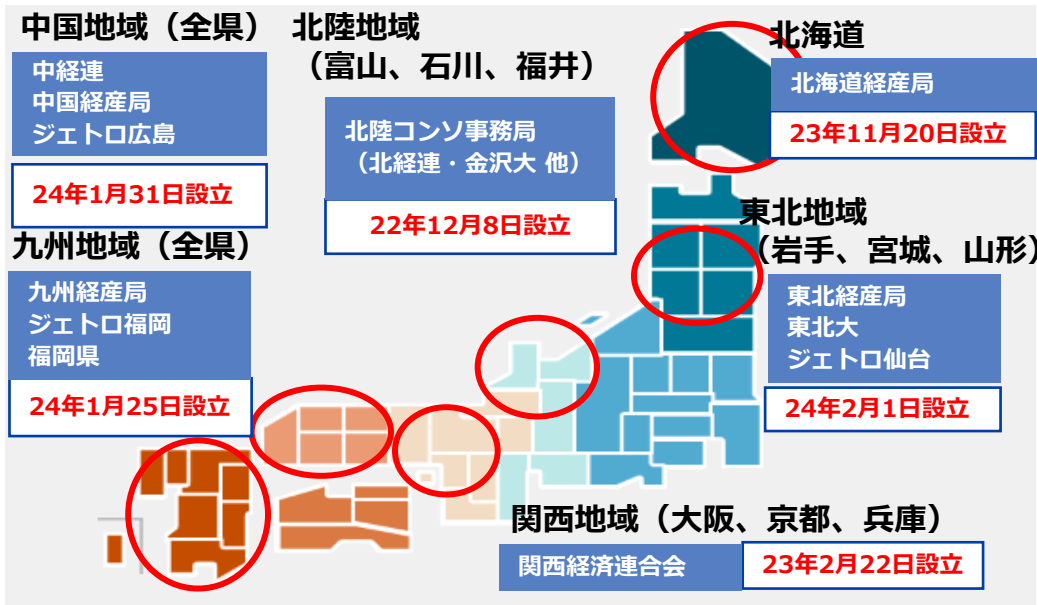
中国地域（全県）

中経連
中国経産局
ジェトロ広島

24年1月31日設立

北陸地域
（富山、石川、福井）

北陸コンソ事務局
（北経連・金沢大 他）

22年12月8日設立

北海道

北海道経産局

23年11月20日設立

東北地域
（岩手、宮城、山形）

東北経産局
東北大
ジェトロ仙台

24年2月1日設立

九州地域（全県）

九州経産局
ジェトロ福岡
福岡県

24年1月25日設立

関西地域（大阪、京都、兵庫）

関西経済連合会

23年2月22日設立